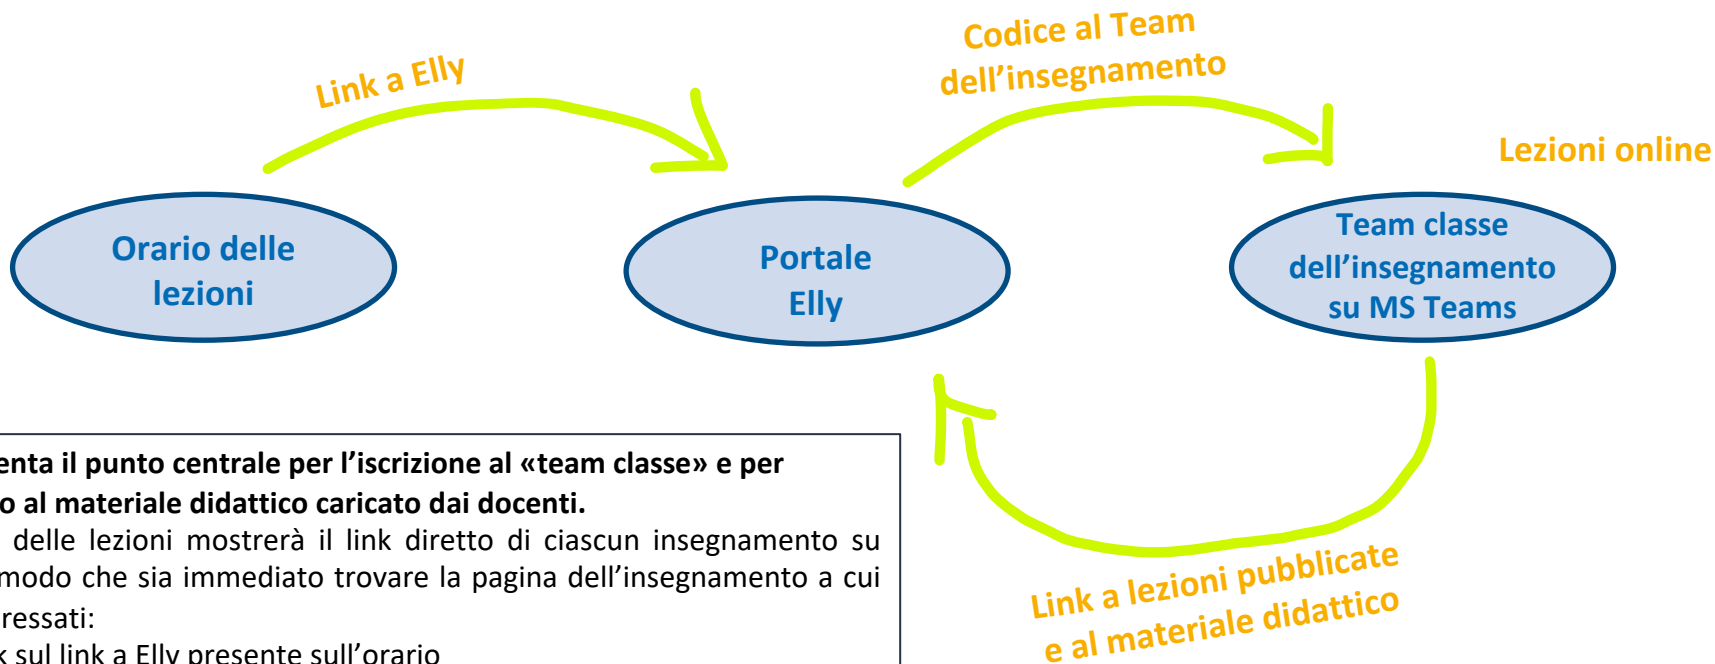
Link a Elly

Codice al Team dell'insegnamento

Lezioni online

Orario delle lezioni

Portale Elly

Team classe dell'insegnamento su MS Teams

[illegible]enta il punto centrale per l'iscrizione al «team classe» e per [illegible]o al materiale didattico caricato dai docenti.

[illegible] delle lezioni mostrerà il link diretto di ciascun insegnamento su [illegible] modo che sia immediato trovare la pagina dell'insegnamento a cui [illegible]ressati:

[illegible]k sul link a Elly presente sull'orario

Link a lezioni pubblicate e al materiale didattico